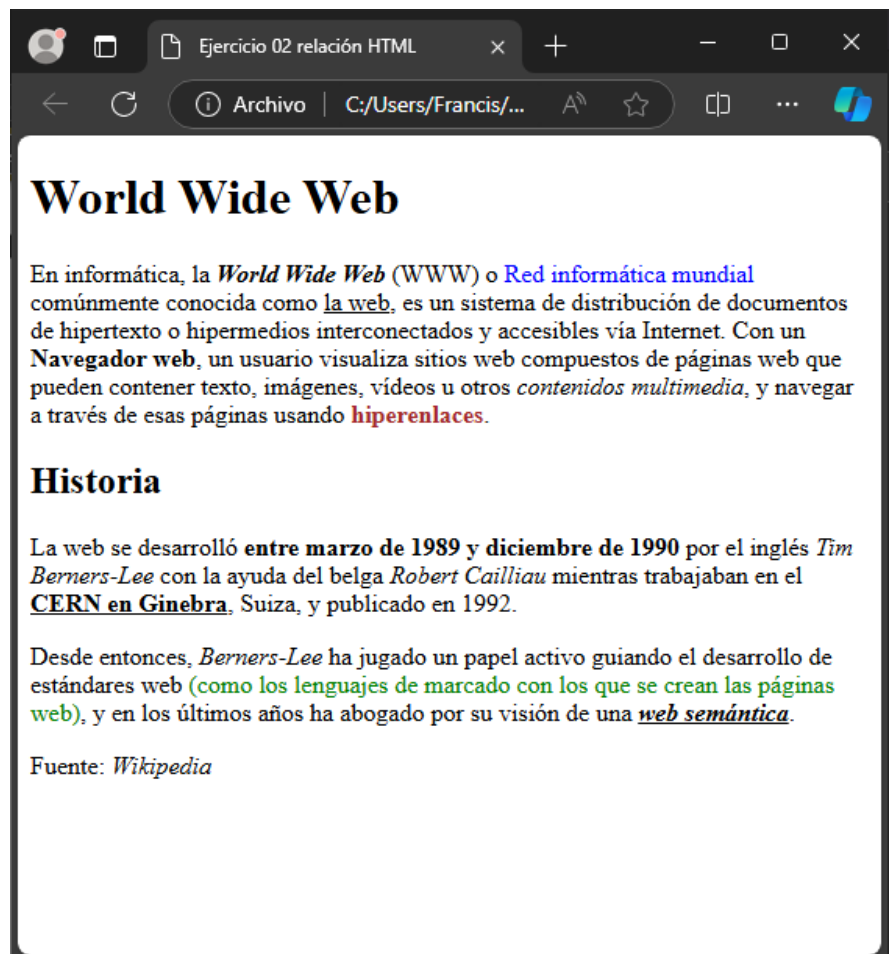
Ejercicio 02 relación HTML

Archivo | C:/Users/Francis/...

World Wide Web

En informática, la ***World Wide Web*** (WWW) o Red informática mundial comúnmente conocida como la web, es un sistema de distribución de documentos de hipertexto o hipermedios interconectados y accesibles vía Internet. Con un **Navegador web**, un usuario visualiza sitios web compuestos de páginas web que pueden contener texto, imágenes, vídeos u otros *contenidos multimedia*, y navegar a través de esas páginas usando **hiperenlaces**.

Historia

La web se desarrolló **entre marzo de 1989 y diciembre de 1990** por el inglés *Tim Berners-Lee* con la ayuda del belga *Robert Cailliau* mientras trabajaban en el **CERN en Ginebra**, Suiza, y publicado en 1992.

Desde entonces, *Berners-Lee* ha jugado un papel activo guiando el desarrollo de estándares web (como los lenguajes de marcado con los que se crean las páginas web), y en los últimos años ha abogado por su visión de una ***web semántica***.

Fuente: *Wikipedia*